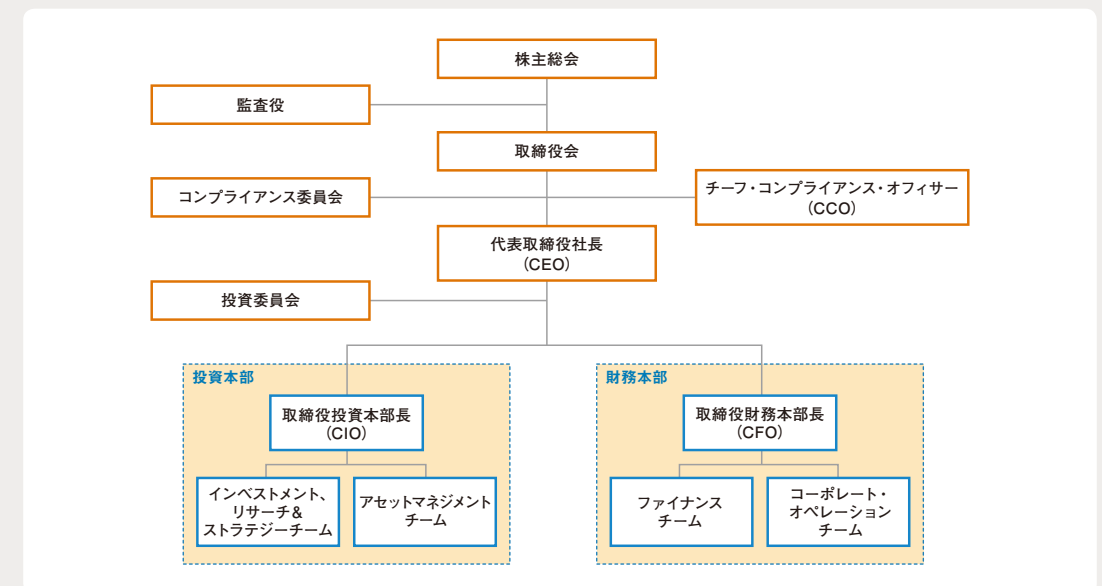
株主総会

監査役

取締役会

コンプライアンス委員会

チーフ・コンプライアンス・オフィサー
(CCO)

代表取締役社長
(CEO)

投資委員会

投資本部

取締役投資本部長
(CIO)

インベストメント、
リサーチ＆
ストラテジーチーム

アセットマネジメント
チーム

財務本部

取締役財務本部長
(CFO)

ファイナンス
チーム

コーポレート・
オペレーション
チーム